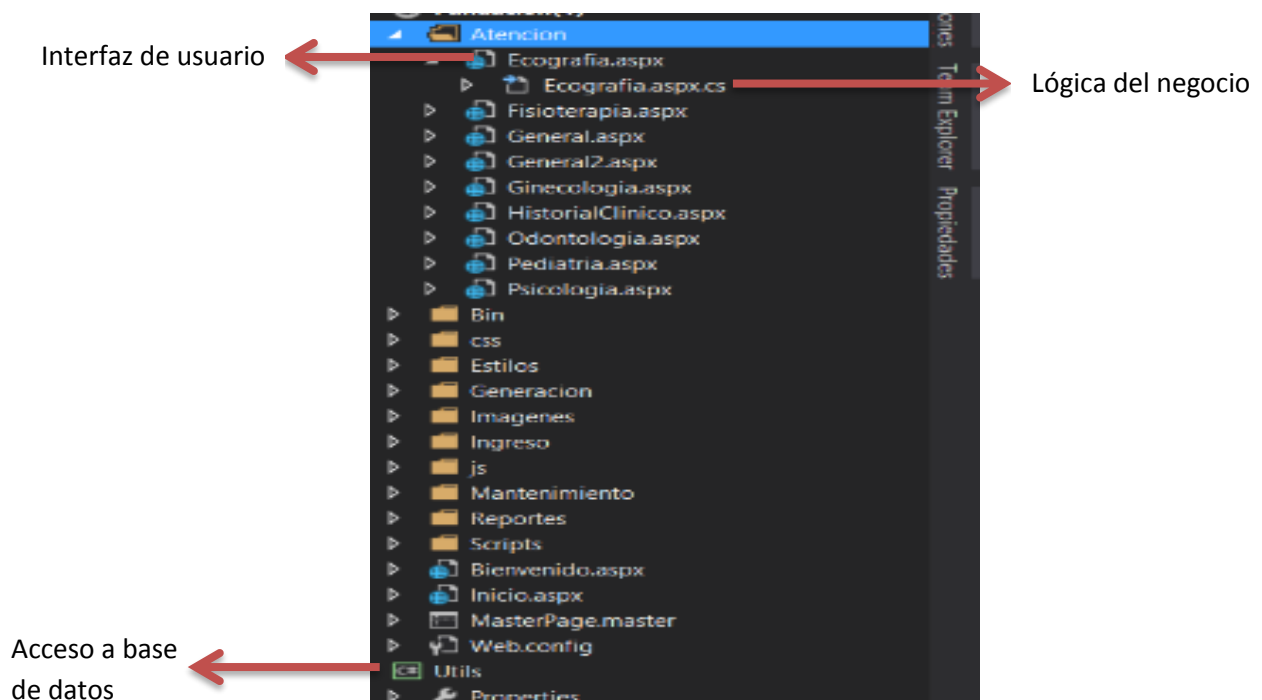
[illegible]
Atencion
Interfaz de usuario
Ecografia.aspx
Ecografia.aspx.cs
Lógica del negocio
Fisioterapia.aspx
General.aspx
General2.aspx
Ginecologia.aspx
HistorialClinico.aspx
Odontologia.aspx
Pediatria.aspx
Psicologia.aspx
Bin
css
Estilos
Generacion
Imagenes
Ingreso
js
Mantenimiento
Reportes
Scripts
Bienvenido.aspx
Inicio.aspx
MasterPage.master
Web.config
Acceso a base de datos
Utils
Properties

ones
Team Explorer
Propiedades